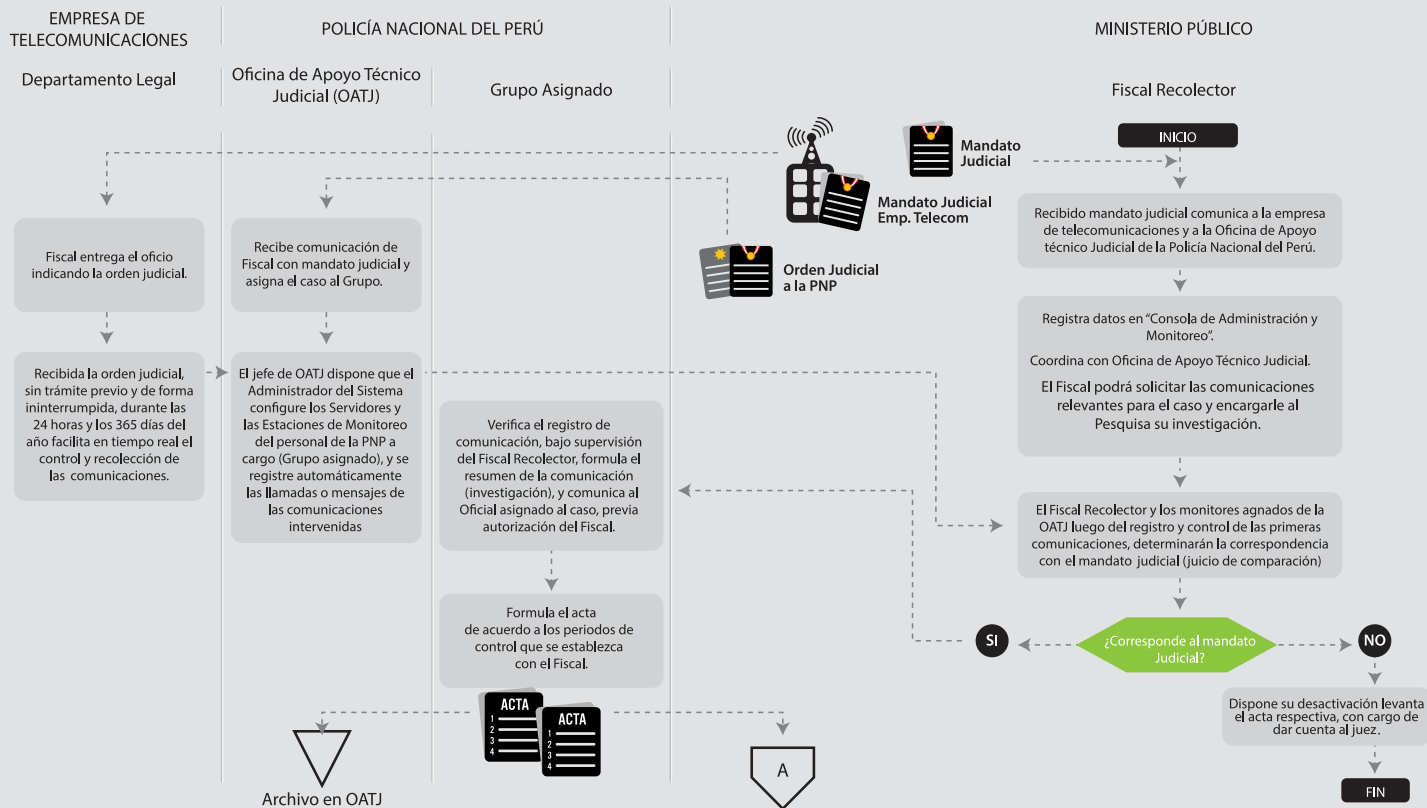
EMPRESA DE TELECOMUNICACIONES

POLICÍA NACIONAL DEL PERÚ

MINISTERIO PÚBLICO

Departamento Legal

Oficina de Apoyo Técnico Judicial (OATJ)

Grupo Asignado

Fiscal Recolector

Mandato Judicial

INICIO

Mandato Judicial Emp. Telecom

Orden Judicial a la PNP

Fiscal entrega el oficio indicando la orden judicial.

Recibe comunicación de Fiscal con mandato judicial y asigna el caso al Grupo.

Recibido mandato judicial comunica a la empresa de telecomunicaciones y a la Oficina de Apoyo técnico Judicial de la Policía Nacional del Perú.

Registra datos en "Consola de Administración y Monitoreo".

Coordina con Oficina de Apoyo Técnico Judicial.

El Fiscal podrá solicitar las comunicaciones relevantes para el caso y encargarle al Pesquisa su investigación.

Recibida la orden judicial, sin trámite previo y de forma ininterrumpida, durante las 24 horas y los 365 días del año facilita en tiempo real el control y recolección de las comunicaciones.

El jefe de OATJ dispone que el Administrador del Sistema configure los Servidores y las Estaciones de Monitoreo del personal de la PNP a cargo (Grupo asignado), y se registre automáticamente las llamadas o mensajes de las comunicaciones intervenidas

Verifica el registro de comunicación, bajo supervisión del Fiscal Recolector, formula el resumen de la comunicación (investigación), y comunica al Oficial asignado al caso, previa autorización del Fiscal.

El Fiscal Recolector y los monitores agnados de la OATJ luego del registro y control de las primeras comunicaciones, determinarán la correspondencia con el mandato judicial (juicio de comparación)

Formula el acta de acuerdo a los periodos de control que se establezca con el Fiscal.

SI

¿Corresponde al mandato Judicial?

NO

Dispone su desactivación levanta el acta respectiva, con cargo de dar cuenta al juez.

ACTA
1
2
3
4

ACTA
1
2
3
4

Archivo en OATJ

A

FIN